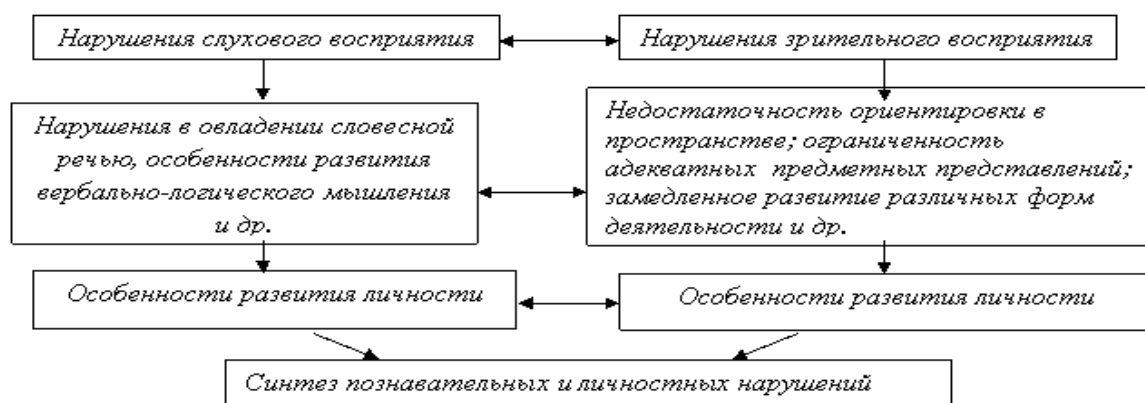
Нарушения слухового восприятия

Нарушения зрительного восприятия

Нарушения в овладении словесной речью, особенности развития вербально-логического мышления и др.

Недостаточность ориентировки в пространстве; ограниченность адекватных предметных представлений; замедленное развитие различных форм деятельности и др.

Особенности развития личности

Особенности развития личности

Синтез познавательных и личностных нарушений